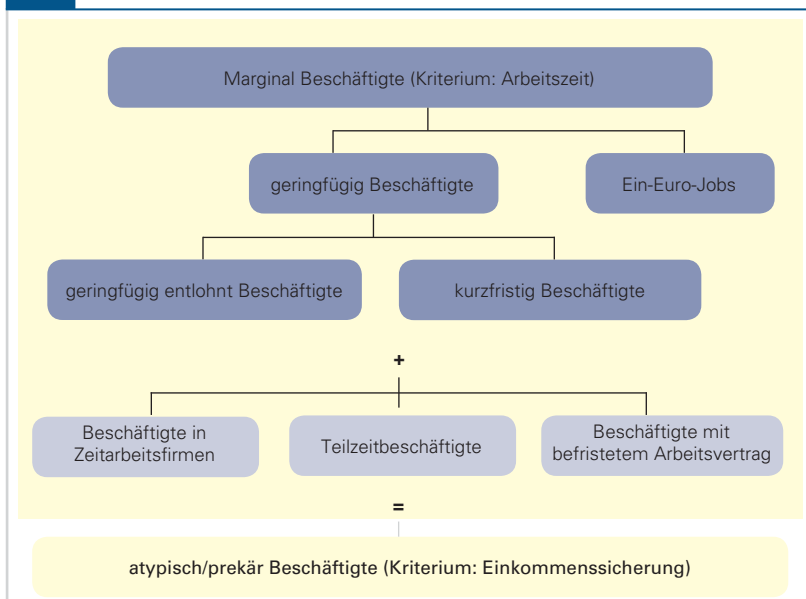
Marginal Beschäftigte (Kriterium: Arbeitszeit)

geringfügig Beschäftigte

Ein-Euro-Jobs

geringfügig entlohnt Beschäftigte

kurzfristig Beschäftigte

+

Beschäftigte in Zeitarbeitsfirmen

Teilzeitbeschäftigte

Beschäftigte mit befristetem Arbeitsvertrag

=

atypisch/prekär Beschäftigte (Kriterium: Einkommenssicherung)